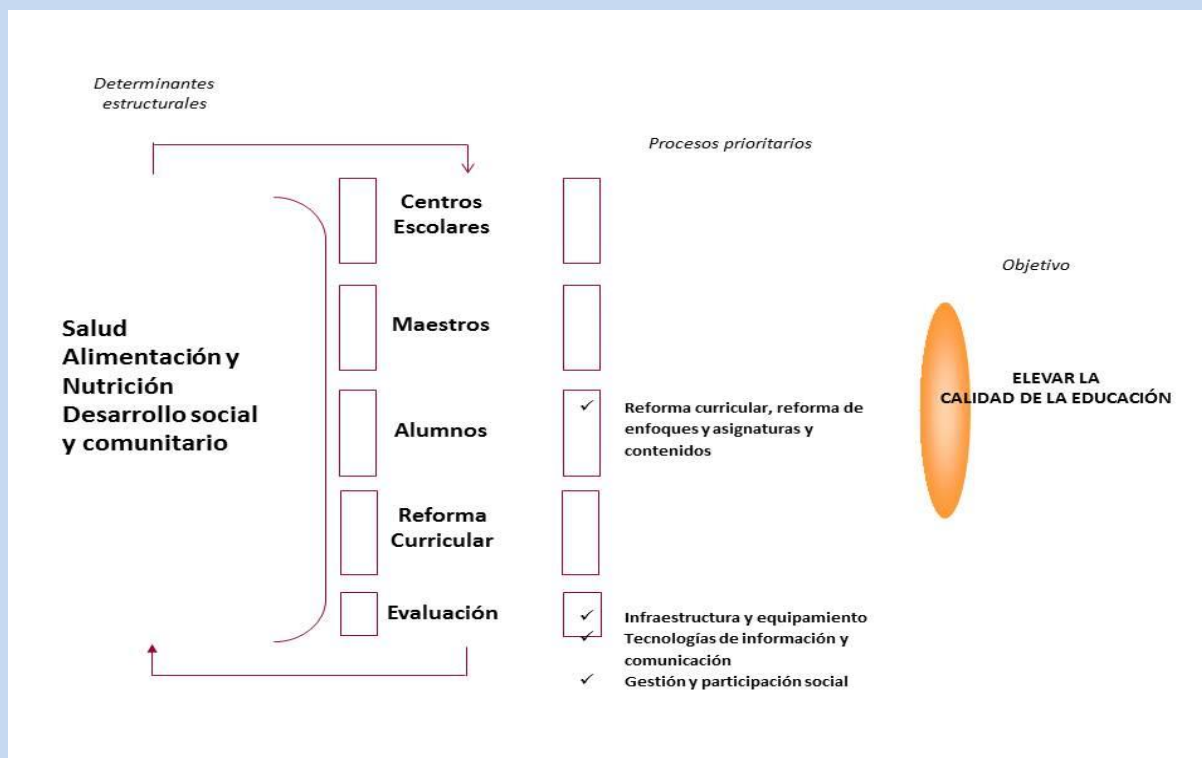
Determinantes estructurales

Procesos prioritarios

Salud
Alimentación y Nutrición
Desarrollo social y comunitario

Centros Escolares

Maestros

Alumnos

Reforma Curricular

Evaluación

✓ Reforma curricular, reforma de enfoques y asignaturas y contenidos

✓ Infraestructura y equipamiento
✓ Tecnologías de información y comunicación
✓ Gestión y participación social

Objetivo

ELEVAR LA CALIDAD DE LA EDUCACIÓN